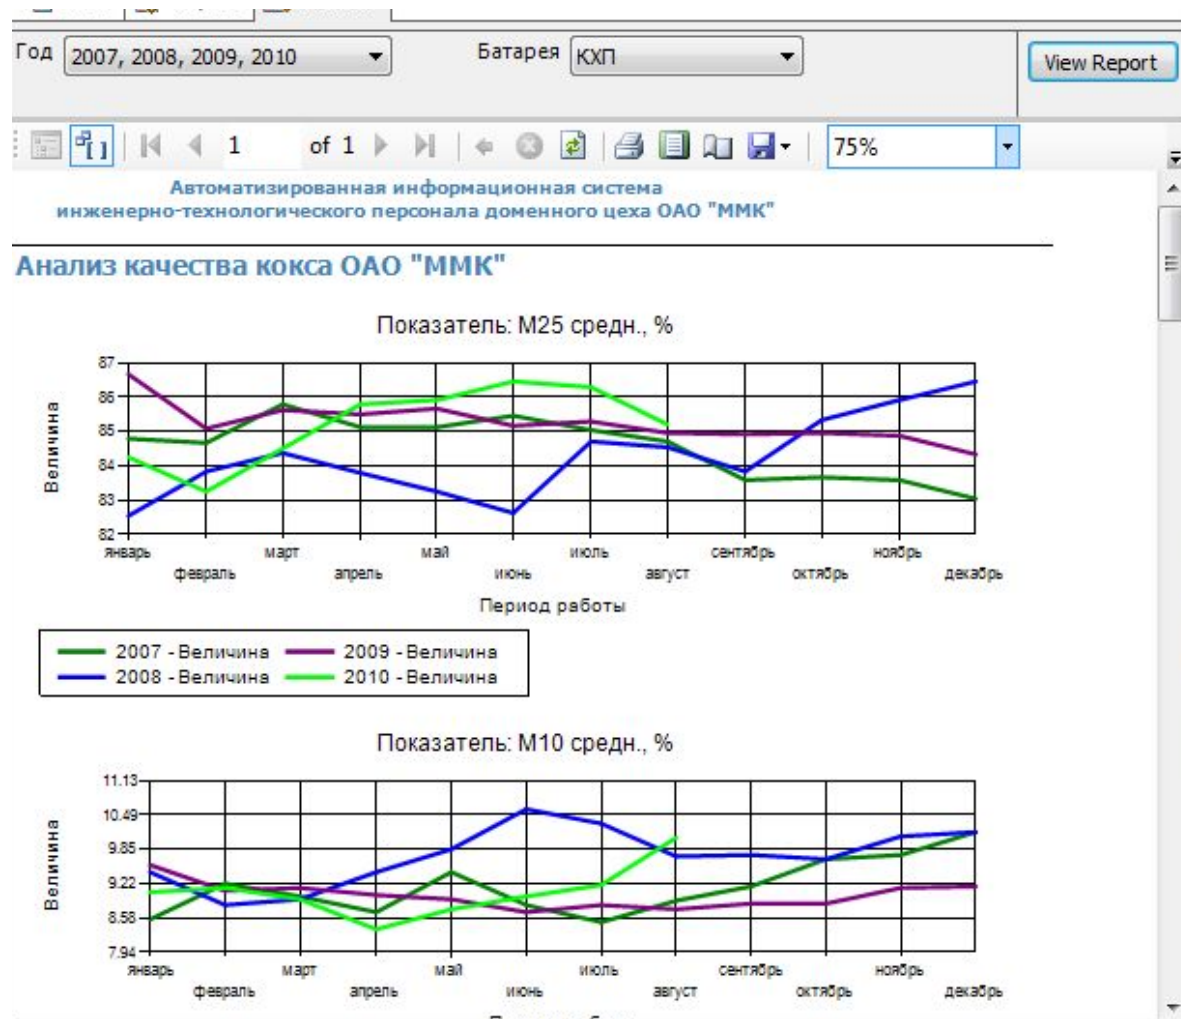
Год 2007, 2008, 2009, 2010

Батарея КХП

View Report

1 of 1

75%

Автоматизированная информационная система
инженерно-технологического персонала доменного цеха ОАО "ММК"

Анализ качества кокса ОАО "ММК"

Показатель: М25 средн., %

Величина

87
86
85
84
83
82

январь
февраль
март
апрель
май
июнь
июль
август
сентябрь
октябрь
ноябрь
декабрь

Период работы

2007 - Величина
2008 - Величина
2009 - Величина
2010 - Величина

Показатель: М10 средн., %

Величина

11.13
10.49
9.85
9.22
8.58
7.94

январь
февраль
март
апрель
май
июнь
июль
август
сентябрь
октябрь
ноябрь
декабрь

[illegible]